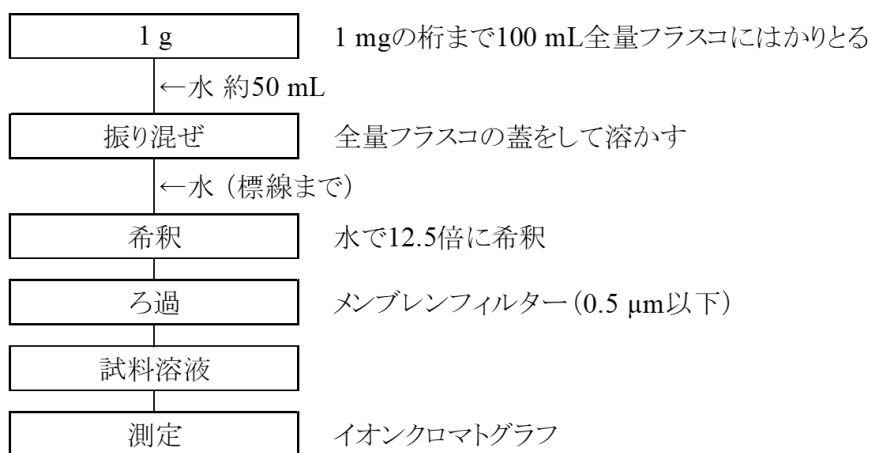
1 g

1 mgの桁まで100 mL全量フラスコにはかりとる

←水 約50 mL

振り混ぜ

全量フラスコの蓋をして溶かす

←水（標線まで）

希釈

水で12.5倍に希釈

ろ過

メンブレンフィルター（0.5 µm以下）

試料溶液

測定

イオンクロマトグラフ